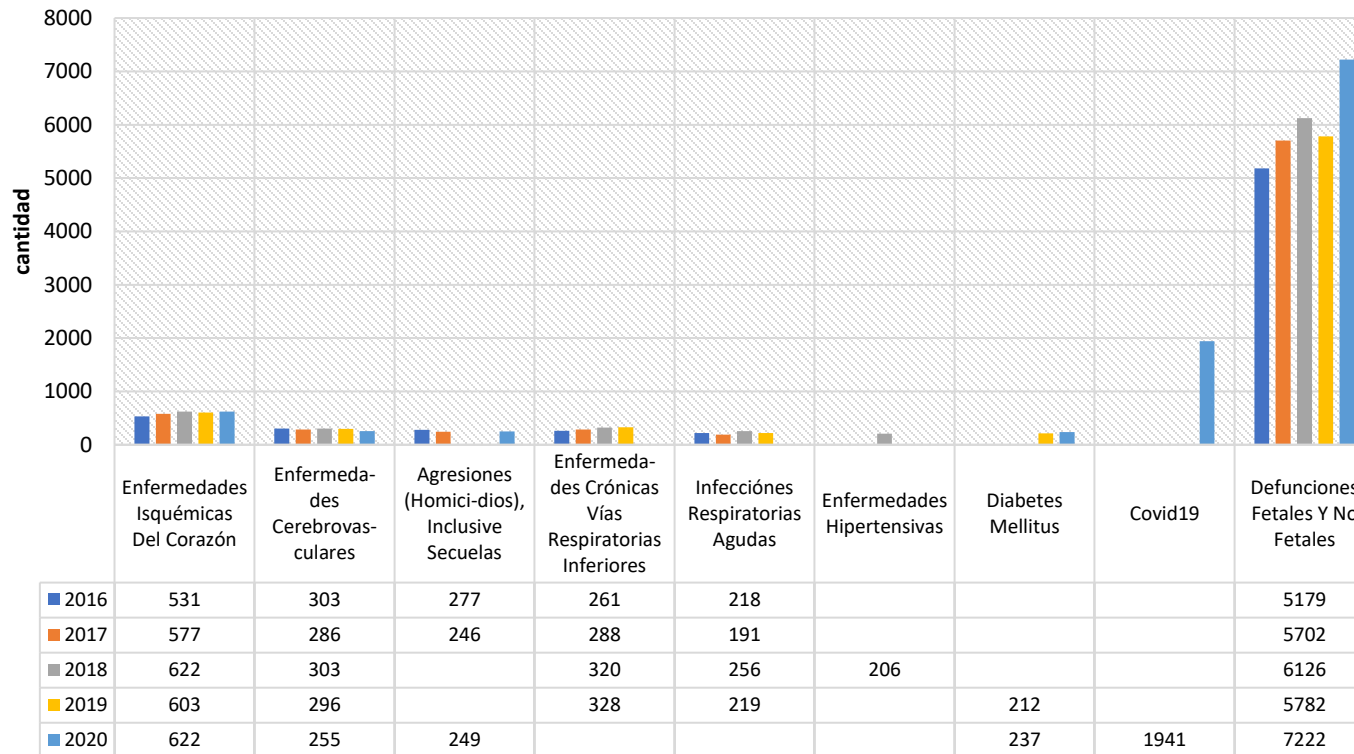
8000
7000
6000
5000
4000
3000
2000
1000
0

cantidad

| | Enfermedades Isquémicas Del Corazón | Enfermedades Cerebrovasculares | Agresiones (Homici-dios), Inclusive Secuelas | Enfermedades Crónicas Vías Respiratorias Inferiores | Infecciónes Respiratorias Agudas | Enfermedades Hipertensivas | Diabetes Mellitus | Covid19 | Defunciones Fetales Y No Fetales |
|---|---|---|---|---|---|---|---|---|---|
| 2016 | 531 | 303 | 277 | 261 | 218 | | | | 5179 |
| 2017 | 577 | 286 | 246 | 288 | 191 | | | | 5702 |
| 2018 | 622 | 303 | | 320 | 256 | 206 | | | 6126 |
| 2019 | 603 | 296 | | 328 | 219 | | 212 | | 5782 |
| 2020 | 622 | 255 | 249 | | | | 237 | 1941 | 7222 |